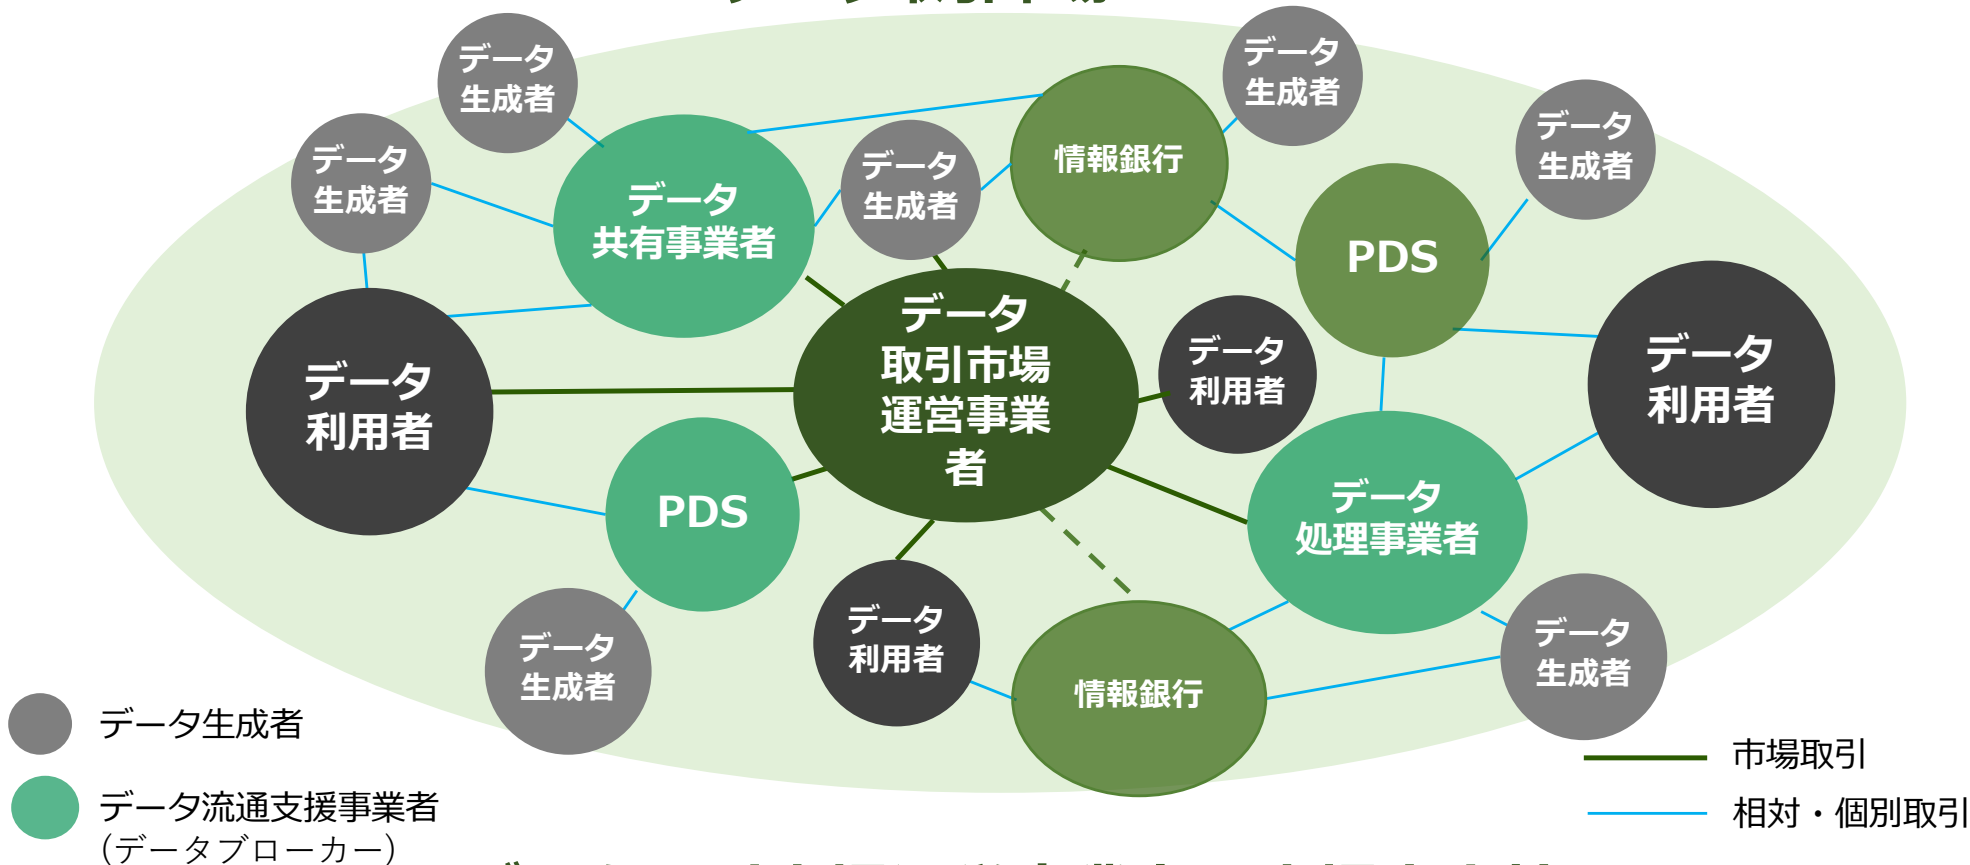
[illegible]

データ生成者

データ生成者

データ生成者

データ共有事業者

データ生成者

情報銀行

データ生成者

PDS

データ利用者

データ取引市場運営事業者

データ利用者

データ利用者

PDS

データ処理事業者

データ生成者

データ利用者

情報銀行

データ生成者

データ生成者

データ生成者

データ流通支援事業者
（データブローカー）

市場取引

相対・個別取引

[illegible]